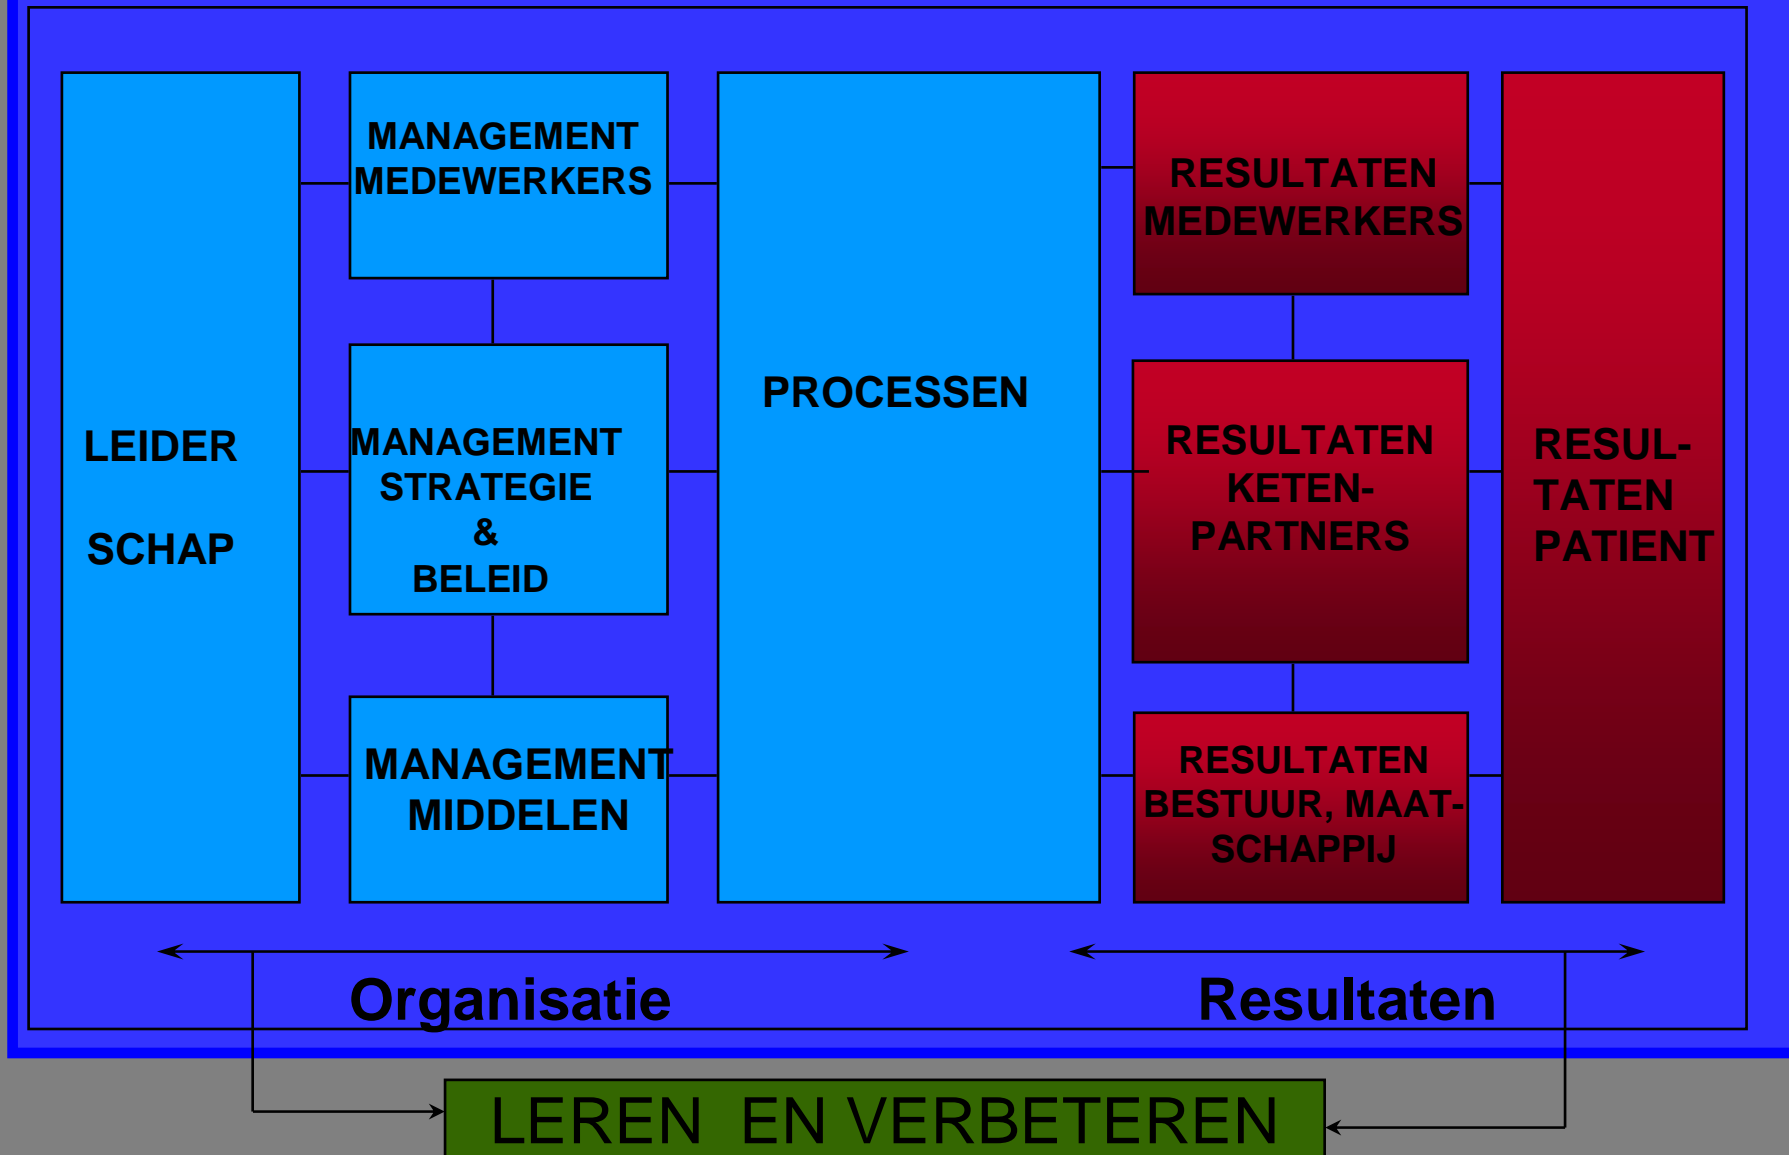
LEIDER

SCHAP

MANAGEMENT MEDEWERKERS

MANAGEMENT STRATEGIE & BELEID

MANAGEMENT MIDDELEN

PROCESSEN

RESULTATEN MEDEWERKERS

RESULTATEN KETEN-PARTNERS

RESULTATEN BESTUUR, MAAT-SCHAPPIJ

RESUL-TATEN PATIENT

Organisatie

Resultaten

LEREN EN VERBETEREN